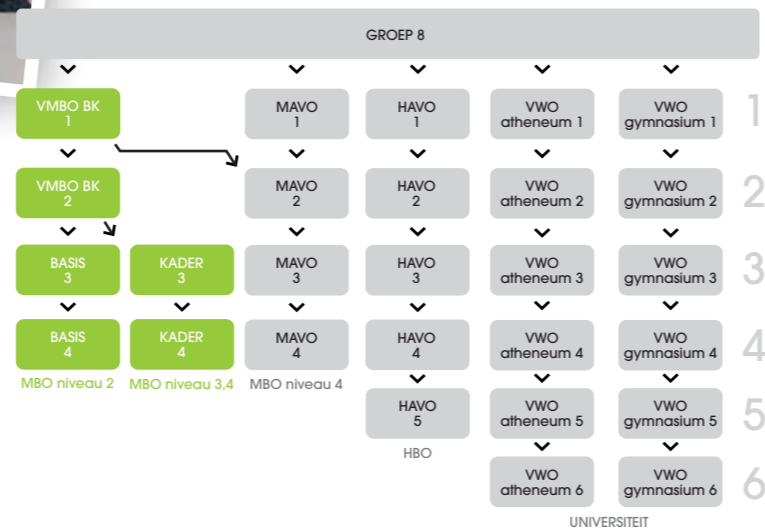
GROEP 8

VMBO BK
1

VMBO BK
2

BASIS
3

BASIS
4

MBO niveau 2

KADER
3

KADER
4

MBO niveau 3,4

MAVO
1

MAVO
2

MAVO
3

MAVO
4

MBO niveau 4

HAVO
1

HAVO
2

HAVO
3

HAVO
4

HAVO
5

HBO

VWO
atheneum 1

VWO
atheneum 2

VWO
atheneum 3

VWO
atheneum 4

VWO
atheneum 5

VWO
atheneum 6

VWO
gymnasium 1

VWO
gymnasium 2

VWO
gymnasium 3

VWO
gymnasium 4

VWO
gymnasium 5

VWO
gymnasium 6

UNIVERSITEIT

1
2
3
4
5
6